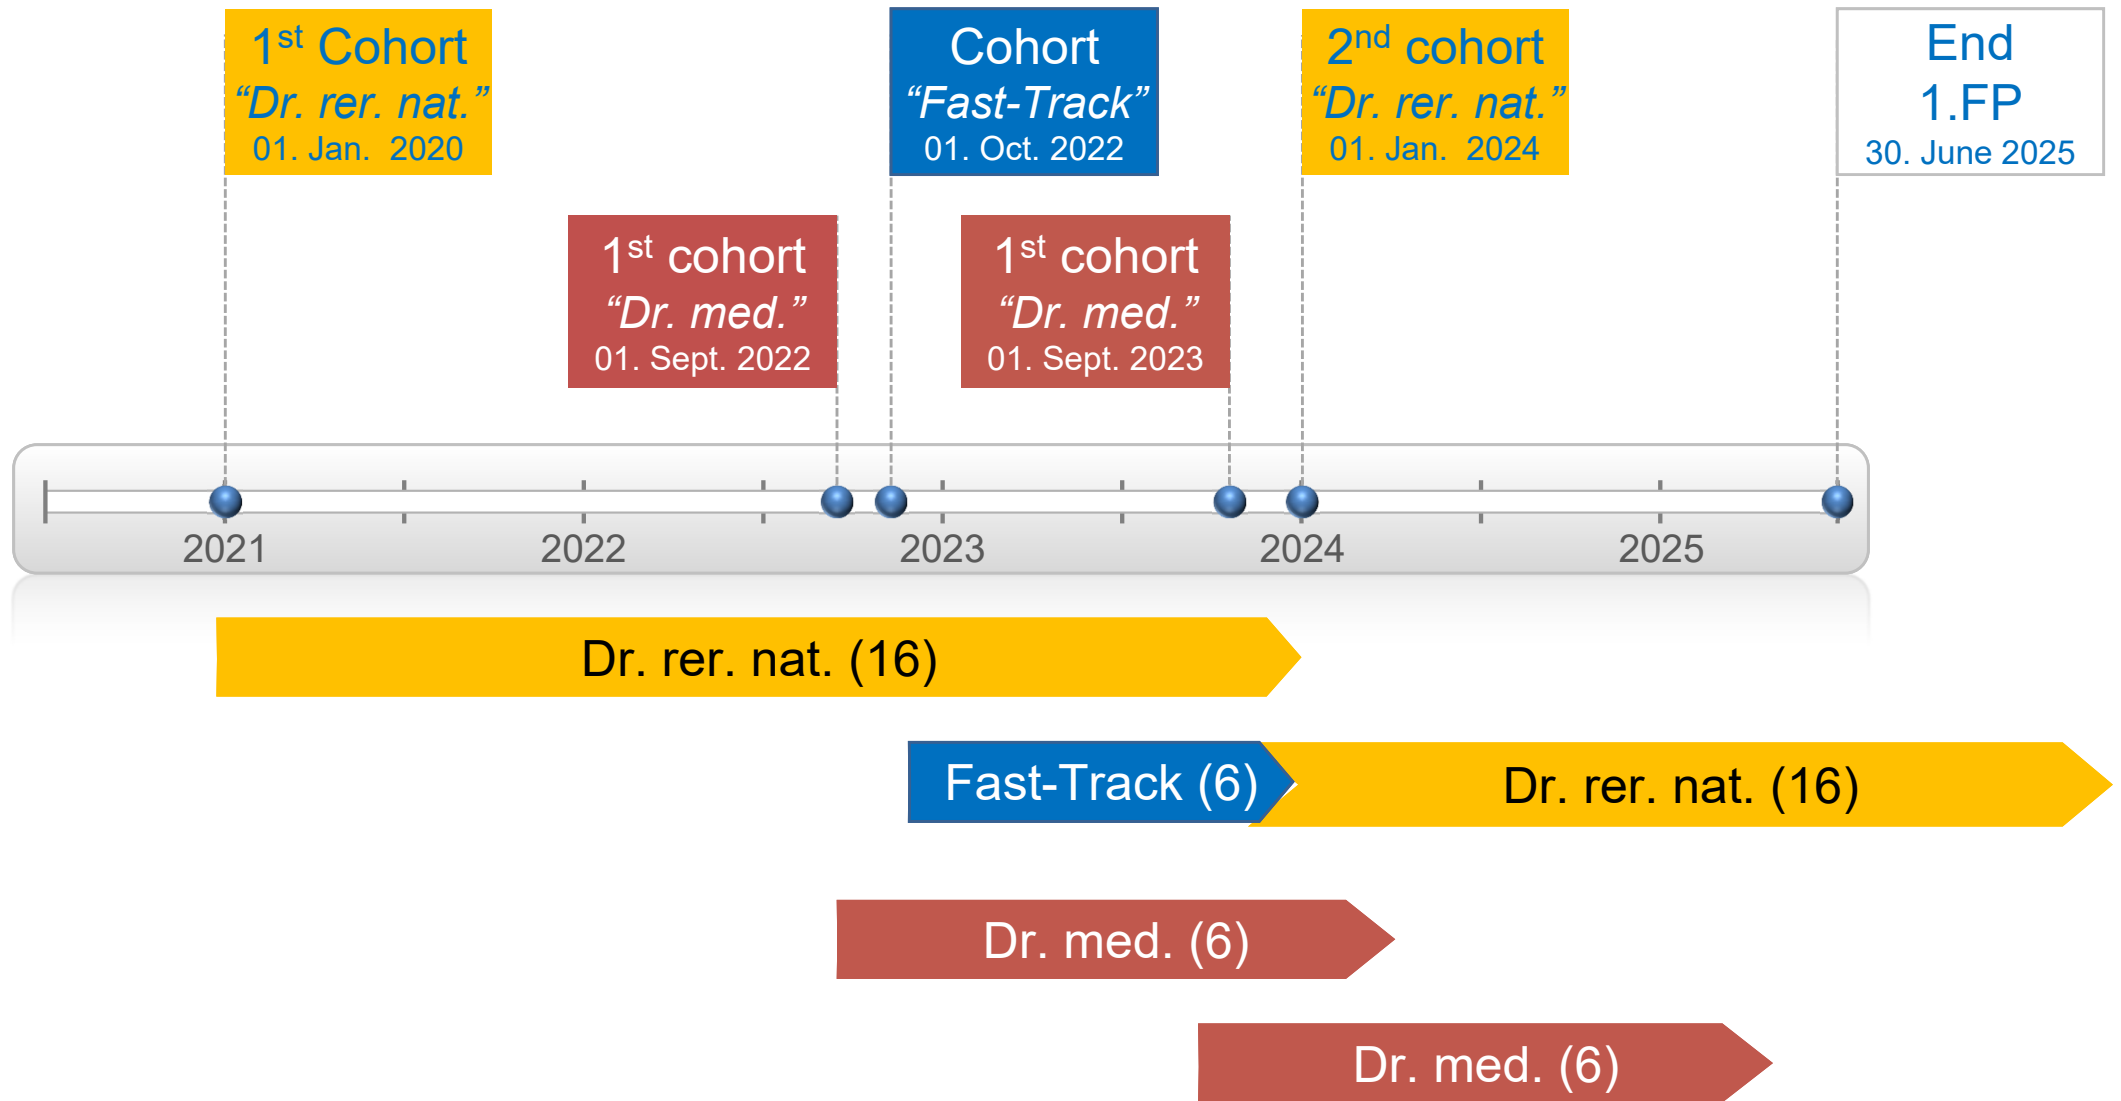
1$^{st}$ Cohort
“Dr. rer. nat.”
01. Jan. 2020

Cohort
“Fast-Track”
01. Oct. 2022

2$^{nd}$ cohort
“Dr. rer. nat.”
01. Jan. 2024

End
1.FP
30. June 2025

1$^{st}$ cohort
“Dr. med.”
01. Sept. 2022

1$^{st}$ cohort
“Dr. med.”
01. Sept. 2023

2021 2022 2023 2024 2025

Dr. rer. nat. (16)

Fast-Track (6)

Dr. rer. nat. (16)

Dr. med. (6)

Dr. med. (6)